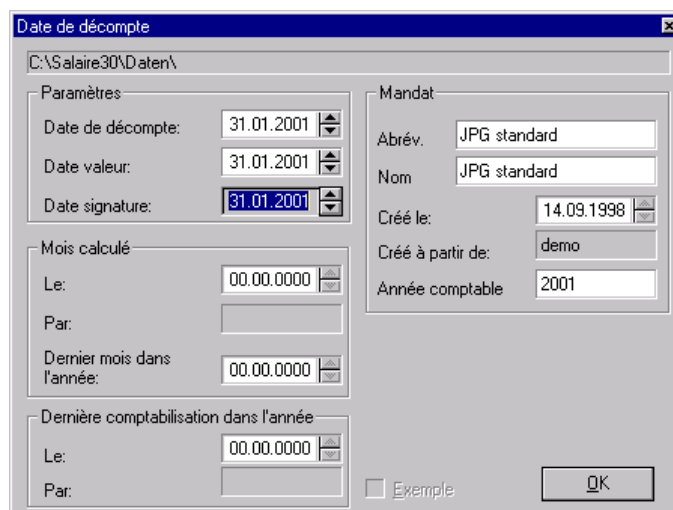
Date de décompte

C:\Salaire30\Daten\

Paramètres

Date de décompte: 31.01.2001

Date valeur: 31.01.2001

Date signature: 31.01.2001

Mois calculé

Le: 00.00.0000

Par:

Dernier mois dans l'année: 00.00.0000

Dernière comptabilisation dans l'année

Le: 00.00.0000

Par:

Mandat

Abrév. JPG standard

Nom JPG standard

Créé le: 14.09.1998

Créé à partir de: demo

Année comptable 2001

Exemple

OK